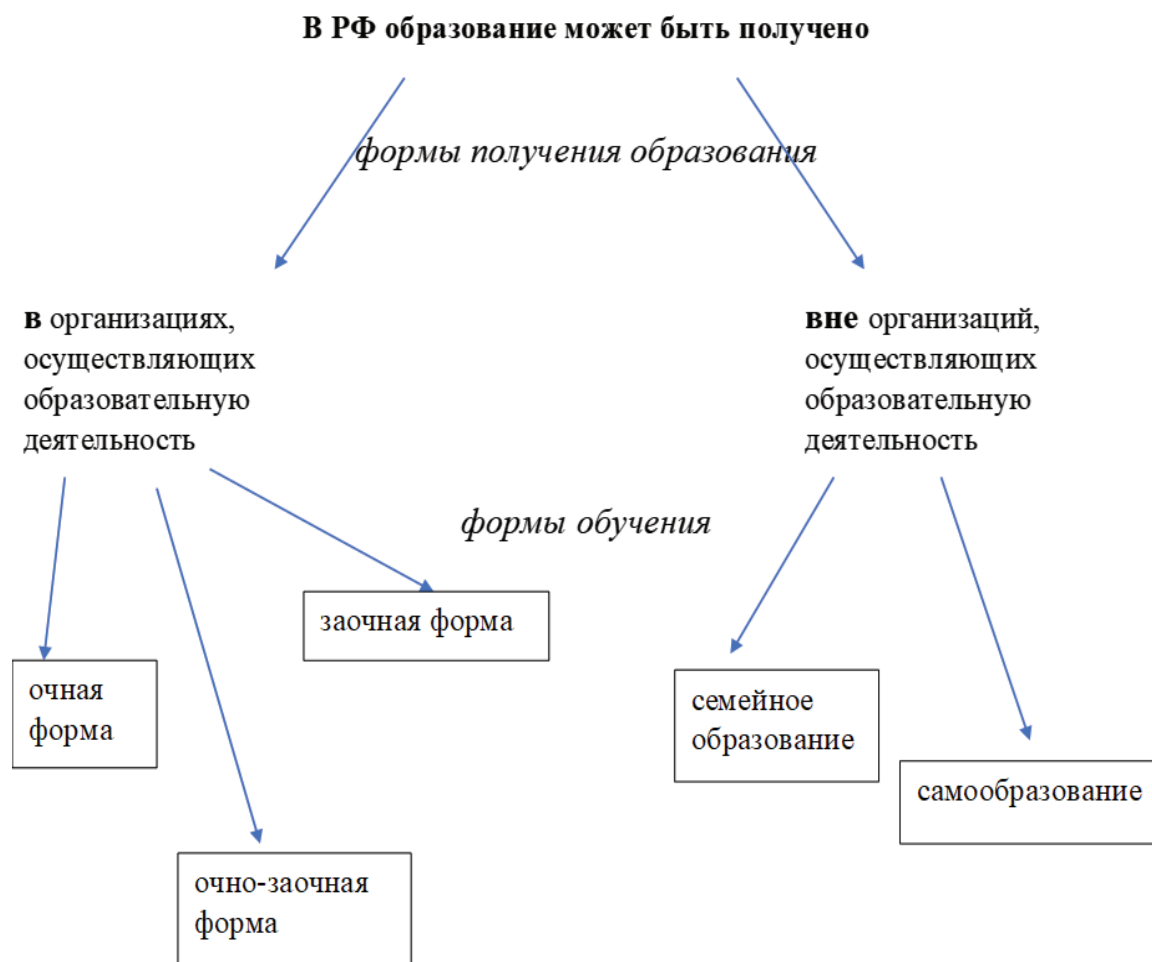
В РФ образование может быть получено

формы получения образования

в организациях, осуществляющих образовательную деятельность

вне организаций, осуществляющих образовательную деятельность

формы обучения

заочная форма

очная форма

очно-заочная форма

семейное образование

самообразование